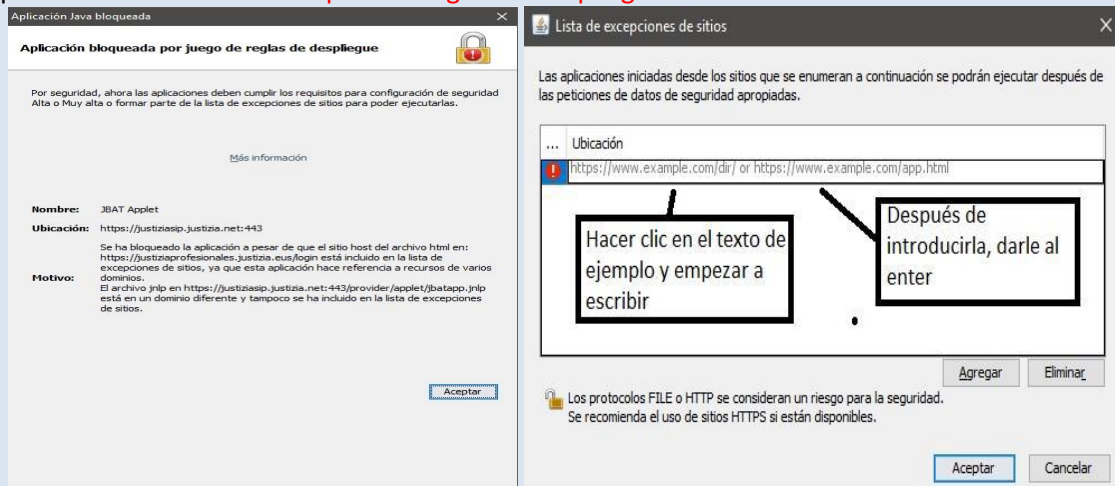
Aplicación Java bloqueada

Aplicación bloqueada por juego de reglas de despliegue

Por seguridad, ahora las aplicaciones deben cumplir los requisitos para configuración de seguridad Alta o Muy alta o formar parte de la lista de excepciones de sitios para poder ejecutarlas.

Más información

Nombre: JBAT Applet

Ubicación: https://justiziasip.justizia.net:443

Motivo: Se ha bloqueado la aplicación a pesar de que el sitio host del archivo html en: https://justiziaprofesionales.justizia.eus/login está incluido en la lista de excepciones de sitios, ya que esta aplicación hace referencia a recursos de varios dominios.
El archivo jnlp en https://justiziasip.justizia.net:443/provider/applet/jbatapp.jnlp está en un dominio diferente y tampoco se ha incluido en la lista de excepciones de sitios.

Aceptar

Lista de excepciones de sitios

Las aplicaciones iniciadas desde los sitios que se enumeran a continuación se podrán ejecutar después de las peticiones de datos de seguridad apropiadas.

| ... | Ubicación |
|---|---|
| ! | https://www.example.com/dir/ or https://www.example.com/app.html |

Hacer clic en el texto de ejemplo y empezar a escribir

Después de introducirla, darle al enter

Agregar Eliminar

Los protocolos FILE o HTTP se consideran un riesgo para la seguridad.
Se recomienda el uso de sitios HTTPS si están disponibles.

Aceptar Cancelar